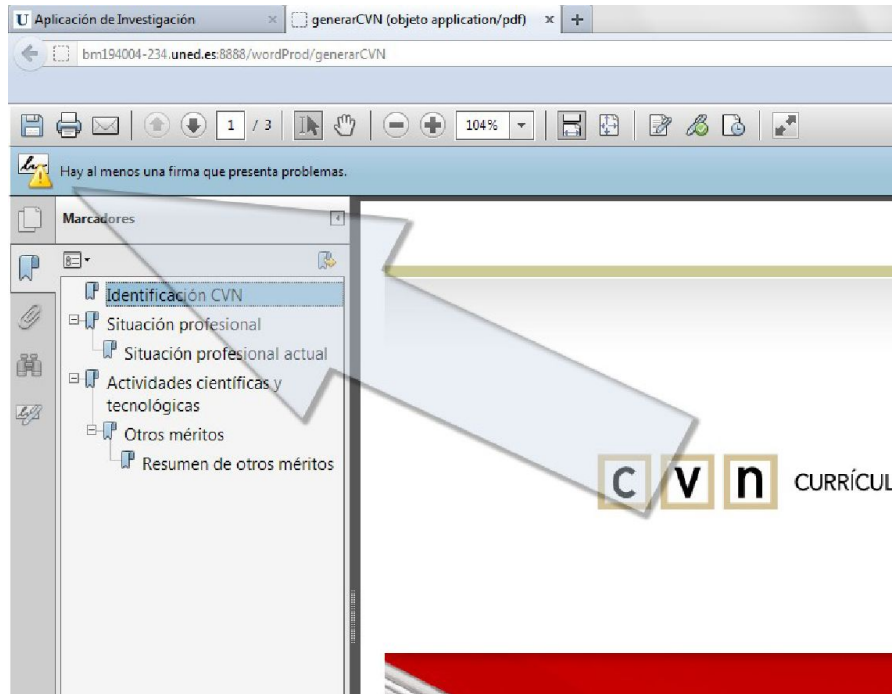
U Aplicación de Investigación ×
generarCVN (objeto application/pdf) ×
+

bm194004-234.uned.es:8888/wordProd/generarCVN

1 / 3
104%

Hay al menos una firma que presenta problemas.

Marcadores

Identificación CVN
Situación profesional
Situación profesional actual
Actividades científicas y tecnológicas
Otros méritos
Resumen de otros méritos

c v n CURRÍCUL